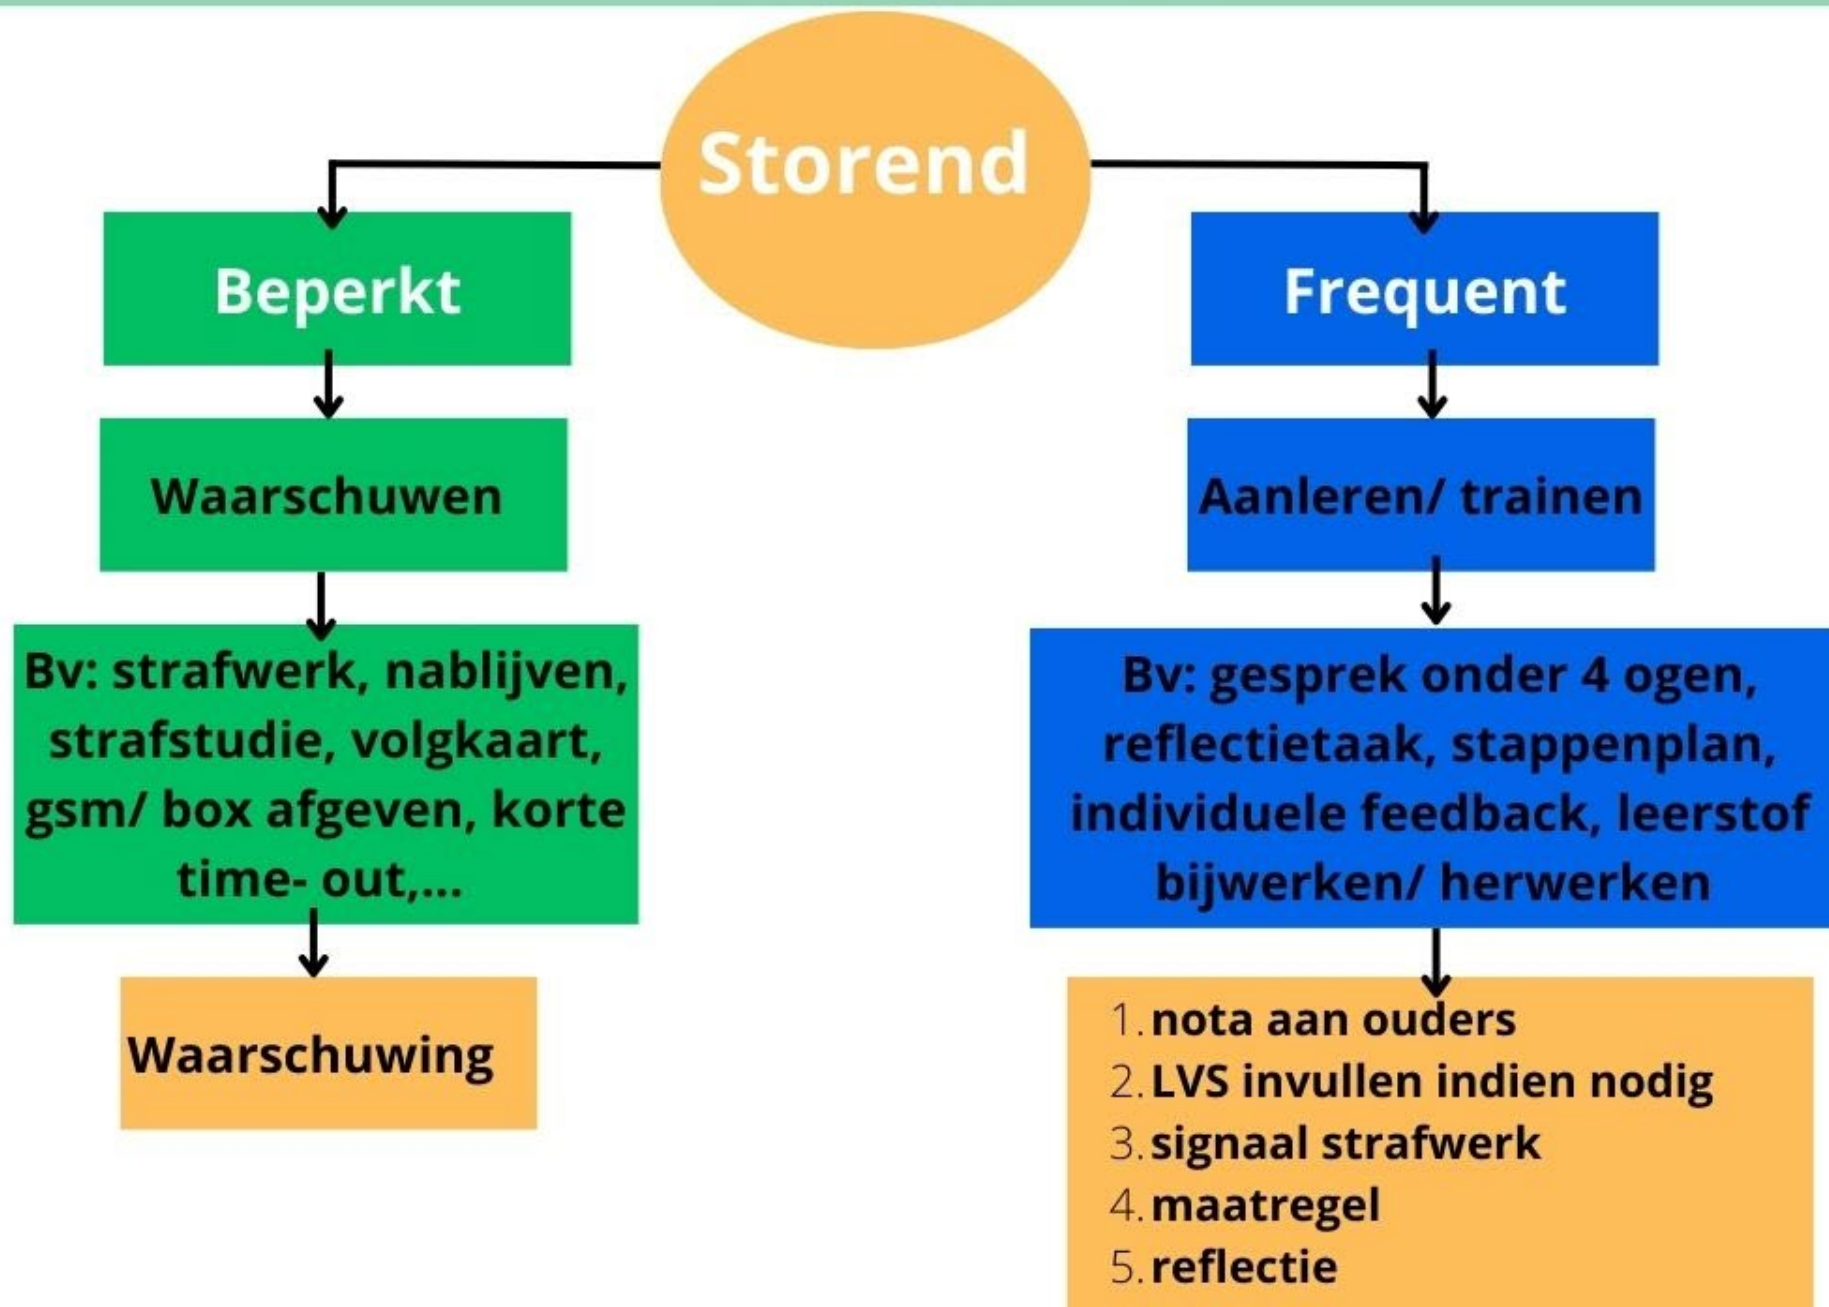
Storend

Beperkt

Waarschuwen

Bv: strafwerk, nablijven, strafstudie, volgkaart, gsm/ box afgeven, korte time- out,...

Waarschuwing

Frequent

Aanleren/ trainen

Bv: gesprek onder 4 ogen, reflectietaak, stappenplan, individuele feedback, leerstof bijwerken/ herwerken

1. nota aan ouders
2. LVS invullen indien nodig
3. signaal strafwerk
4. maatregel
5. reflectie